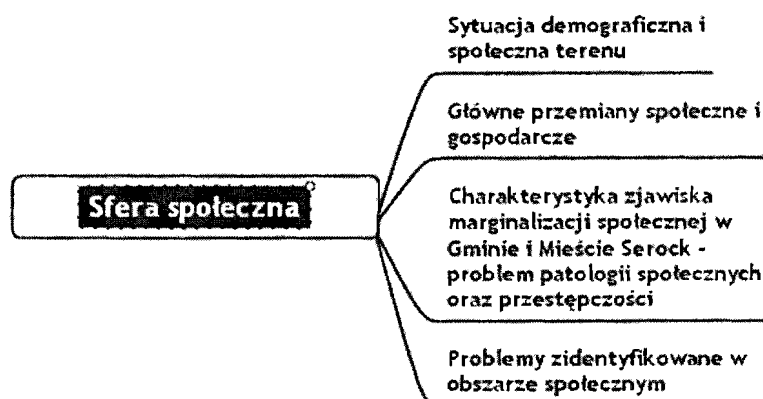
Sfera społeczna

Sytuacja demograficzna i społeczna terenu

Główne przemiany społeczne i gospodarcze

Charakterystyka zjawiska marginalizacji społecznej w Gminie i Mieście Serock - problem patologii społecznych oraz przestępczości

Problemy zidentyfikowane w obszarze społecznym